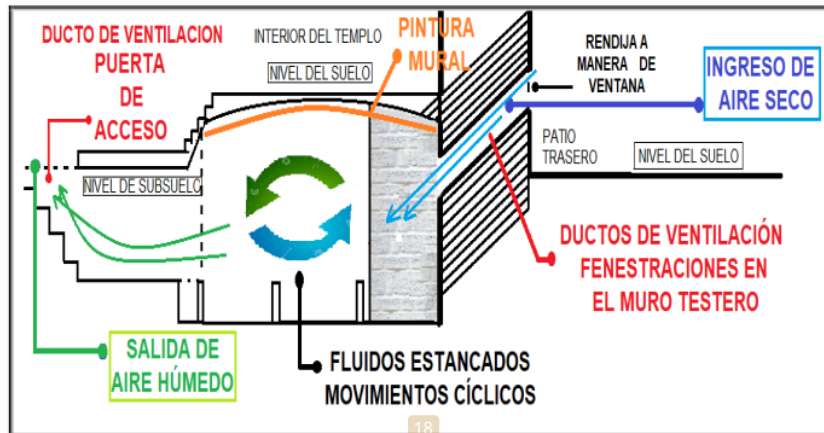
DUCTO DE VENTILACION PUERTA DE ACCESO

INTERIOR DEL TEMPLO

NIVEL DEL SUELO

PINTURA MURAL

RENDIJA A MANERA DE VENTANA

INGRESO DE AIRE SECO

NIVEL DE SUBSUELO

PATIO TRASERO

NIVEL DEL SUELO

DUCTOS DE VENTILACIÓN FENESTRACIONES EN EL MURO TESTERO

SALIDA DE AIRE HÚMEDO

FLUIDOS ESTANCADOS MOVIMIENTOS CÍCLICOS

18